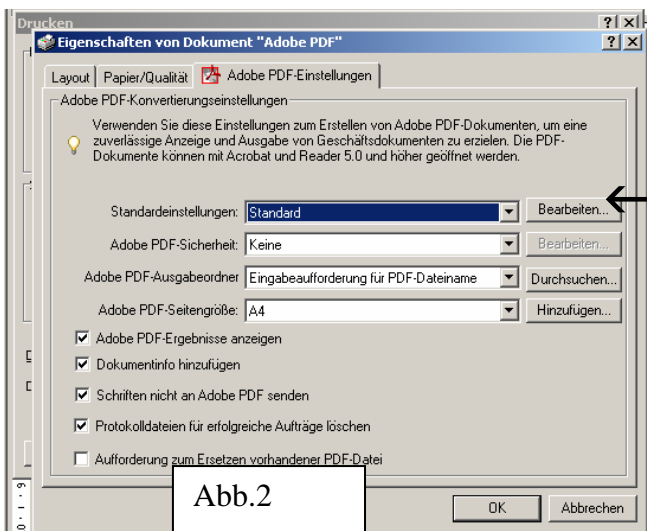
Drucken

Eigenschaften von Dokument "Adobe PDF"

?|X

Layout | Papier/Qualität | Adobe PDF-Einstellungen

Adobe PDF-Konvertierungseinstellungen

Verwenden Sie diese Einstellungen zum Erstellen von Adobe PDF-Dokumenten, um eine zuverlässige Anzeige und Ausgabe von Geschäftsdokumenten zu erzielen. Die PDF-Dokumente können mit Acrobat und Reader 5.0 und höher geöffnet werden.

Standardeinstellungen: Standard | Bearbeiten...

Adobe PDF-Sicherheit: Keine | Bearbeiten...

Adobe PDF-Ausgabeordner: Eingabeaufforderung für PDF-Dateiname | Durchsuchen...

Adobe PDF-Seitengröße: A4 | Hinzufügen...

Adobe PDF-Ergebnisse anzeigen

Dokumentinfo hinzufügen

Schriften nicht an Adobe PDF senden

Protokolldateien für erfolgreiche Aufträge löschen

Aufforderung zum Ersetzen vorhandener PDF-Datei

Abb.2

OK | Abbrechen